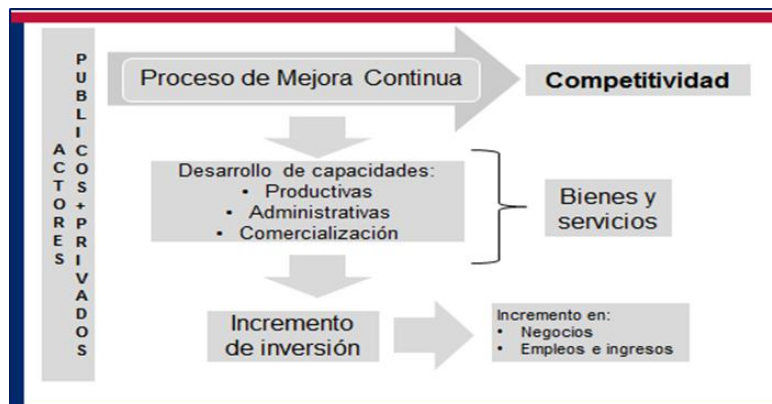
ACTORES PUBLICOS + PRIVADOS

Proceso de Mejora Continua

Competitividad

Desarrollo de capacidades:
• Productivas
• Administrativas
• Comercialización

Bienes y servicios

Incremento de inversión

Incremento en:
• Negocios
• Empleos e ingresos